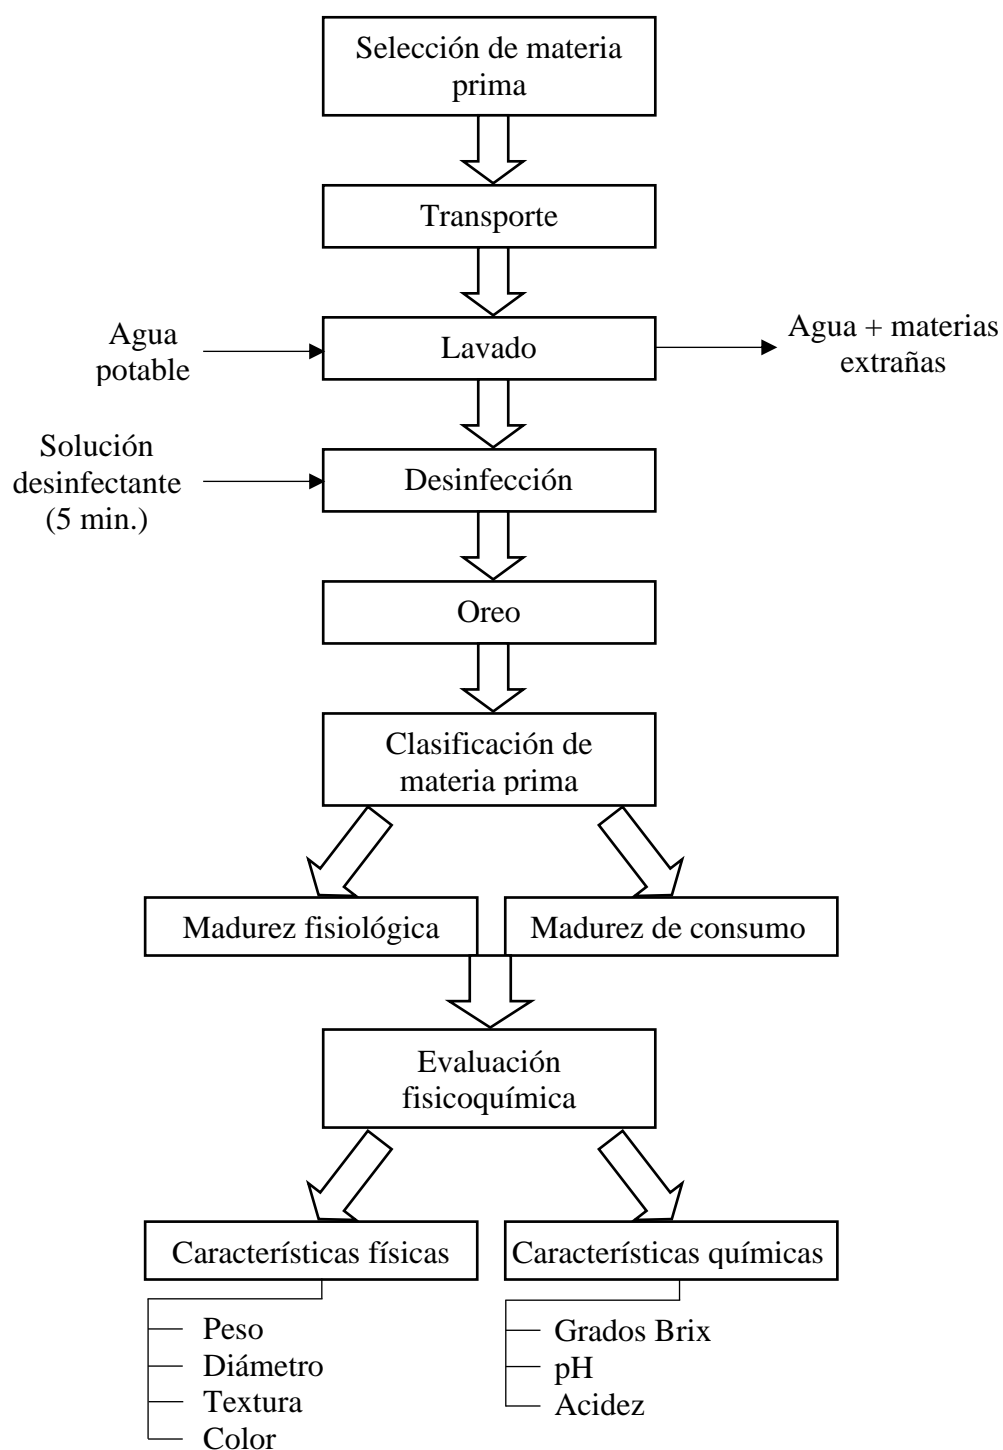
Selección de materia prima

Transporte

Agua potable

Lavado

Agua + materias extrañas

Solución desinfectante (5 min.)

Desinfección

Oreo

Clasificación de materia prima

Madurez fisiológica

Madurez de consumo

Evaluación fisicoquímica

Características físicas

Características químicas

Peso
Diámetro
Textura
Color

Grados Brix
pH
Acidez